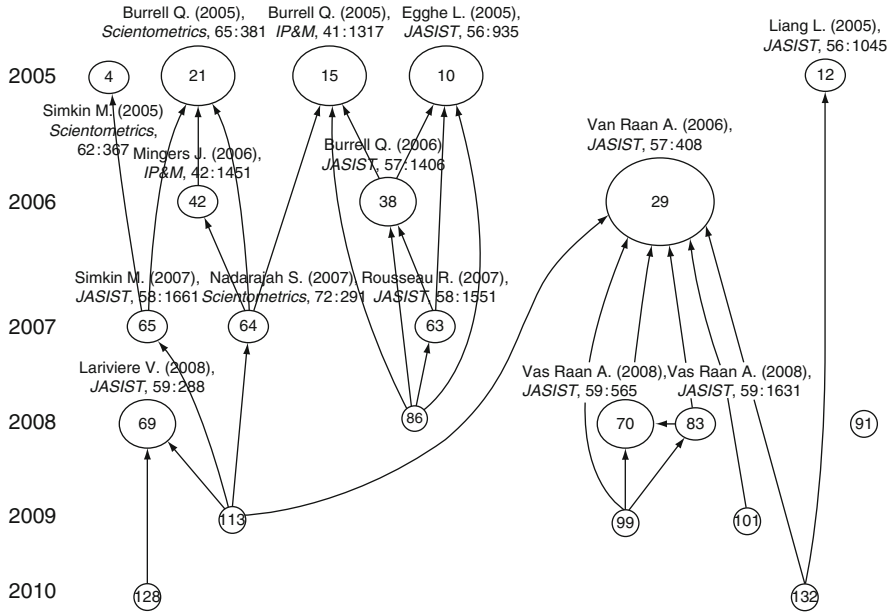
Burrell Q. (2005), Scientometrics, 65:381

Burrell Q. (2005), IP&M, 41:1317

Egghe L. (2005), JASIST, 56:935

Liang L. (2005), JASIST, 56:1045

2005

4

21

15

10

12

Simkin M. (2005) Scientometrics, 62:367

Mingers J. (2006), IP&M, 42:1451

Burrell Q. (2006) JASIST, 57:1406

Van Raan A. (2006), JASIST, 57:408

2006

42

38

29

Simkin M. (2007), JASIST, 58:1661

Nadarajah S. (2007) Scientometrics, 72:291

Rousseau R. (2007), JASIST, 58:1551

2007

65

64

63

Lariviere V. (2008), JASIST, 59:288

Vas Raan A. (2008), JASIST, 59:565

Vas Raan A. (2008), JASIST, 59:1631

2008

69

86

70

83

91

2009

113

99

101

2010

128

132